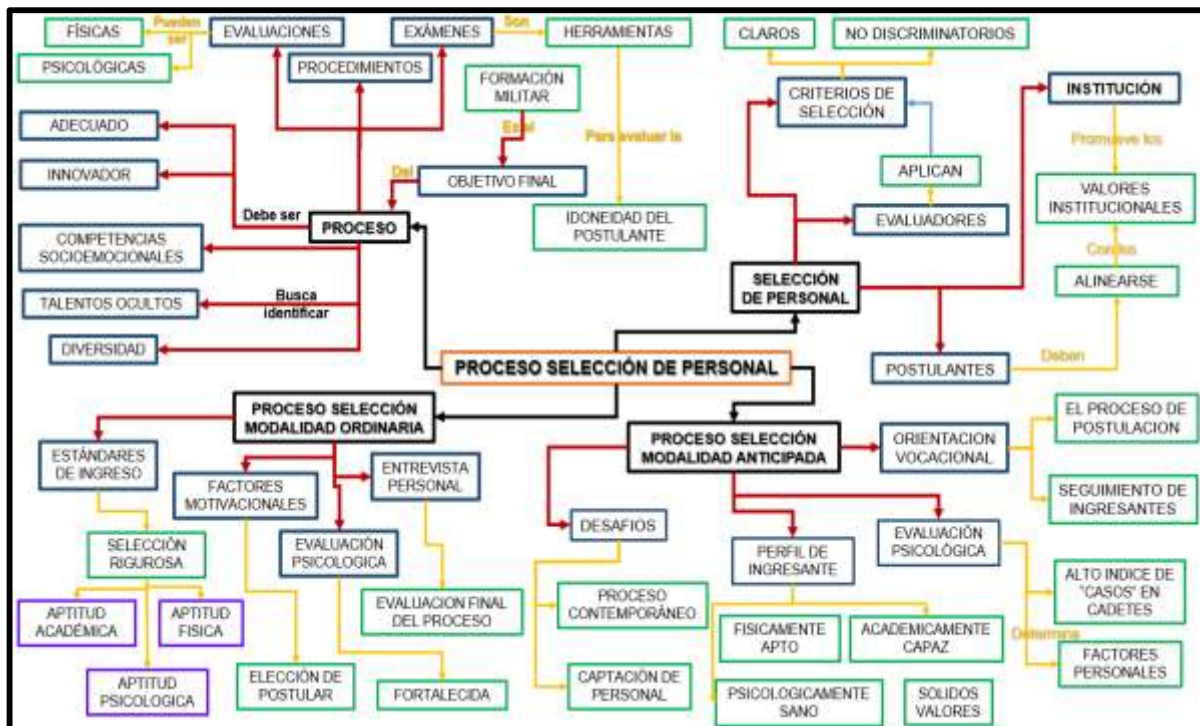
FÍSICAS
Pueden ser
PSICOLÓGICAS
EVALUACIONES
EXÁMENES
Son
HERRAMIENTAS
PROCEDIMIENTOS
FORMACIÓN MILITAR
Es el
OBJETIVO FINAL
Del
Para evaluar la
IDONEIDAD DEL POSTULANTE
ADECUADO
INNOVADOR
Debe ser
PROCESO
COMPETENCIAS SOCIOEMOCIONALES
TALENTOS OCULTOS
Busca identificar
DIVERSIDAD
CLAROS
NO DISCRIMINATORIOS
CRITERIOS DE SELECCIÓN
APLICAN
EVALUADORES
INSTITUCIÓN
Promueve los
VALORES INSTITUCIONALES
Con los
ALINEARSE
Deben
SELECCIÓN DE PERSONAL
POSTULANTES
PROCESO SELECCIÓN DE PERSONAL
PROCESO SELECCIÓN MODALIDAD ORDINARIA
ESTÁNDARES DE INGRESO
SELECCIÓN RIGUROSA
APTITUD ACADÉMICA
APTITUD FISICA
APTITUD PSICOLOGICA
FACTORES MOTIVACIONALES
ENTREVISTA PERSONAL
EVALUACIÓN PSICOLOGICA
EVALUACION FINAL DEL PROCESO
ELECCIÓN DE POSTULAR
FORTALECIDA
PROCESO SELECCIÓN MODALIDAD ANTICIPADA
ORIENTACION VOCACIONAL
EL PROCESO DE POSTULACION
SEGUIMIENTO DE INGRESANTES
DESAFIOS
PROCESO CONTEMPORÁNEO
CAPTACIÓN DE PERSONAL
PERFIL DE INGRESANTE
FISICAMENTE APTO
ACADEMICAMENTE CAPAZ
PSICOLOGICAMENTE SANO
SOLIDOS VALORES
EVALUACIÓN PSICOLÓGICA
ALTO INDICE DE "CASOS" EN CADETES
Determina
FACTORES PERSONALES